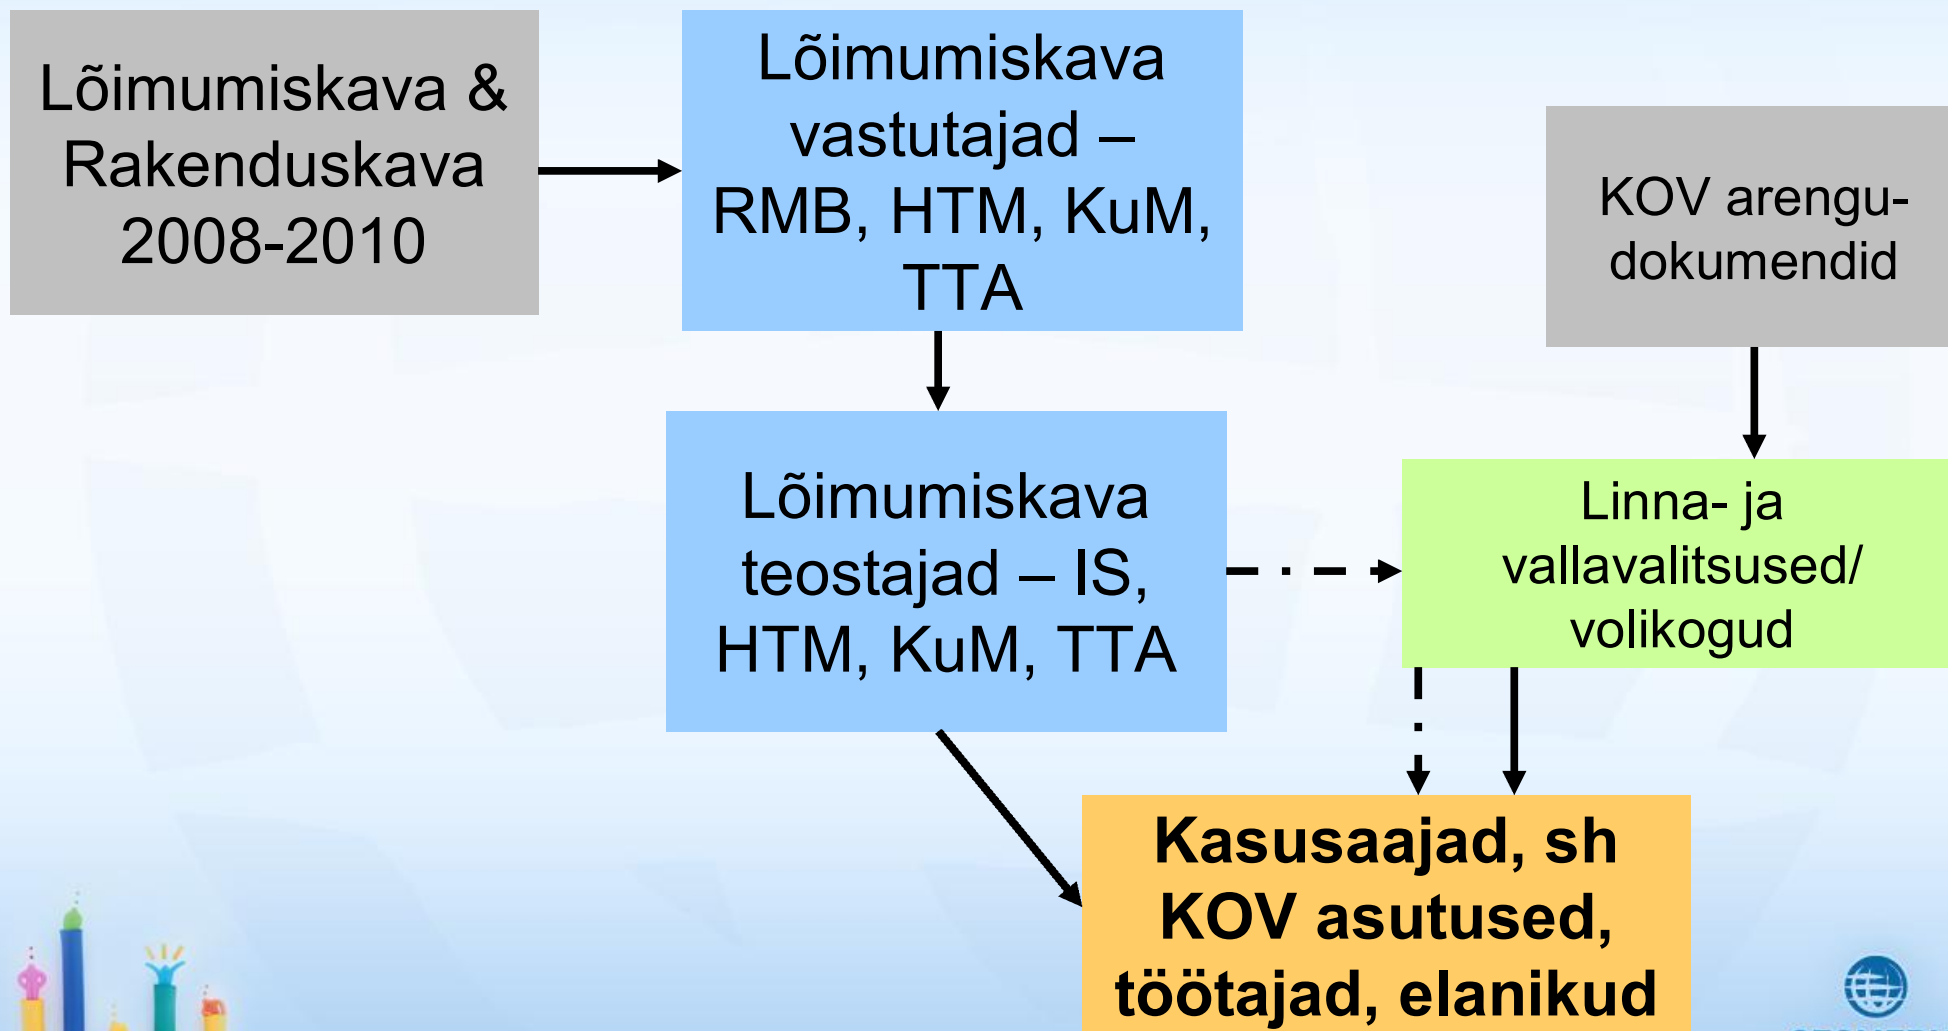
Lõimumiskava & Rakenduskava 2008-2010

Lõimumiskava vastutajad – RMB, HTM, KuM, TTA

KOV arengu-dokumendid

Lõimumiskava teostajad – IS, HTM, KuM, TTA

Linna- ja vallavalitsused/ volikogud

Kasusaajad, sh KOV asutused, töötajad, elanikud